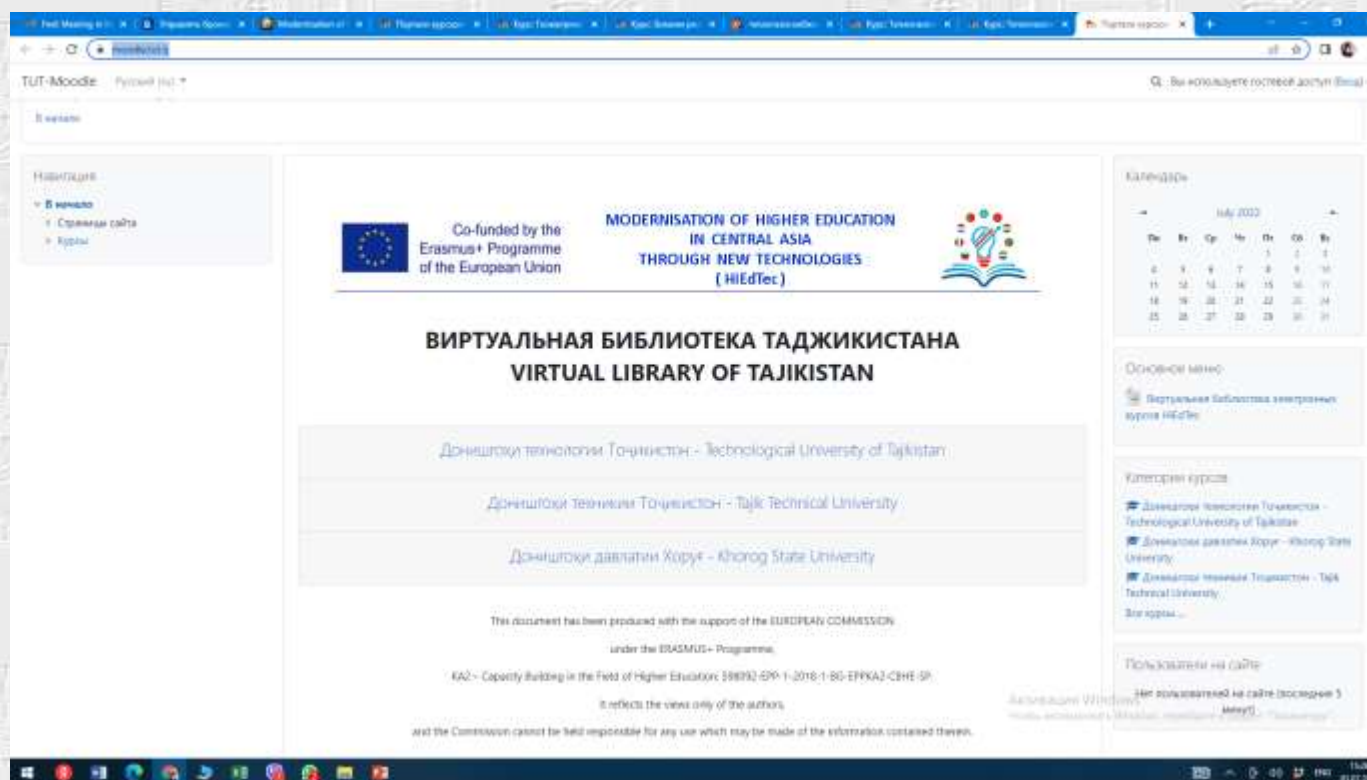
TUT-Moodle Русский (ru)

Вы используете гостевой доступ (Вход)

В начало

Навигация

В начало
Страницы сайта
Курсы

Co-funded by the Erasmus+ Programme of the European Union

MODERNISATION OF HIGHER EDUCATION IN CENTRAL ASIA THROUGH NEW TECHNOLOGIES (HiEdTec)

ВИРТУАЛЬНАЯ БИБЛИОТЕКА ТАДЖИКИСТАНА
VIRTUAL LIBRARY OF TAJIKISTAN

Донишгоҳи технологии Тоҷикистон - Technological University of Tajikistan

Донишгоҳи техникии Тоҷикистон - Tajik Technical University

Донишгоҳи давлатии Хоруғ - Khorog State University

This document has been produced with the support of the EUROPEAN COMMISSION

under the ERASMUS+ Programme,

KA2 – Capacity Building in the Field of Higher Education: 598092-EPP-1-2018-1-BG-EPPKA2-CBHE-SP.

It reflects the views only of the authors,

and the Commission cannot be held responsible for any use which may be made of the information contained therein.

Календарь

July 2022

| Пн | Вт | Ср | Чт | Пт | Сб | Вс |
|---|---|---|---|---|---|---|
| | | | | 1 | 2 | 3 |
| 4 | 5 | 6 | 7 | 8 | 9 | 10 |
| 11 | 12 | 13 | 14 | 15 | 16 | 17 |
| 18 | 19 | 20 | 21 | 22 | 23 | 24 |
| 25 | 26 | 27 | 28 | 29 | 30 | 31 |

Основное меню

Виртуальная библиотека электронных курсов HiEdTec

Категории курсов

Донишгоҳи технологии Тоҷикистон - Technological University of Tajikistan
Донишгоҳи давлатии Хоруғ - Khorog State University
Донишгоҳи техникии Тоҷикистон - Tajik Technical University
Все курсы...

Пользователи на сайте

Нет пользователей на сайте (последние 5 минут)

Активация Windows